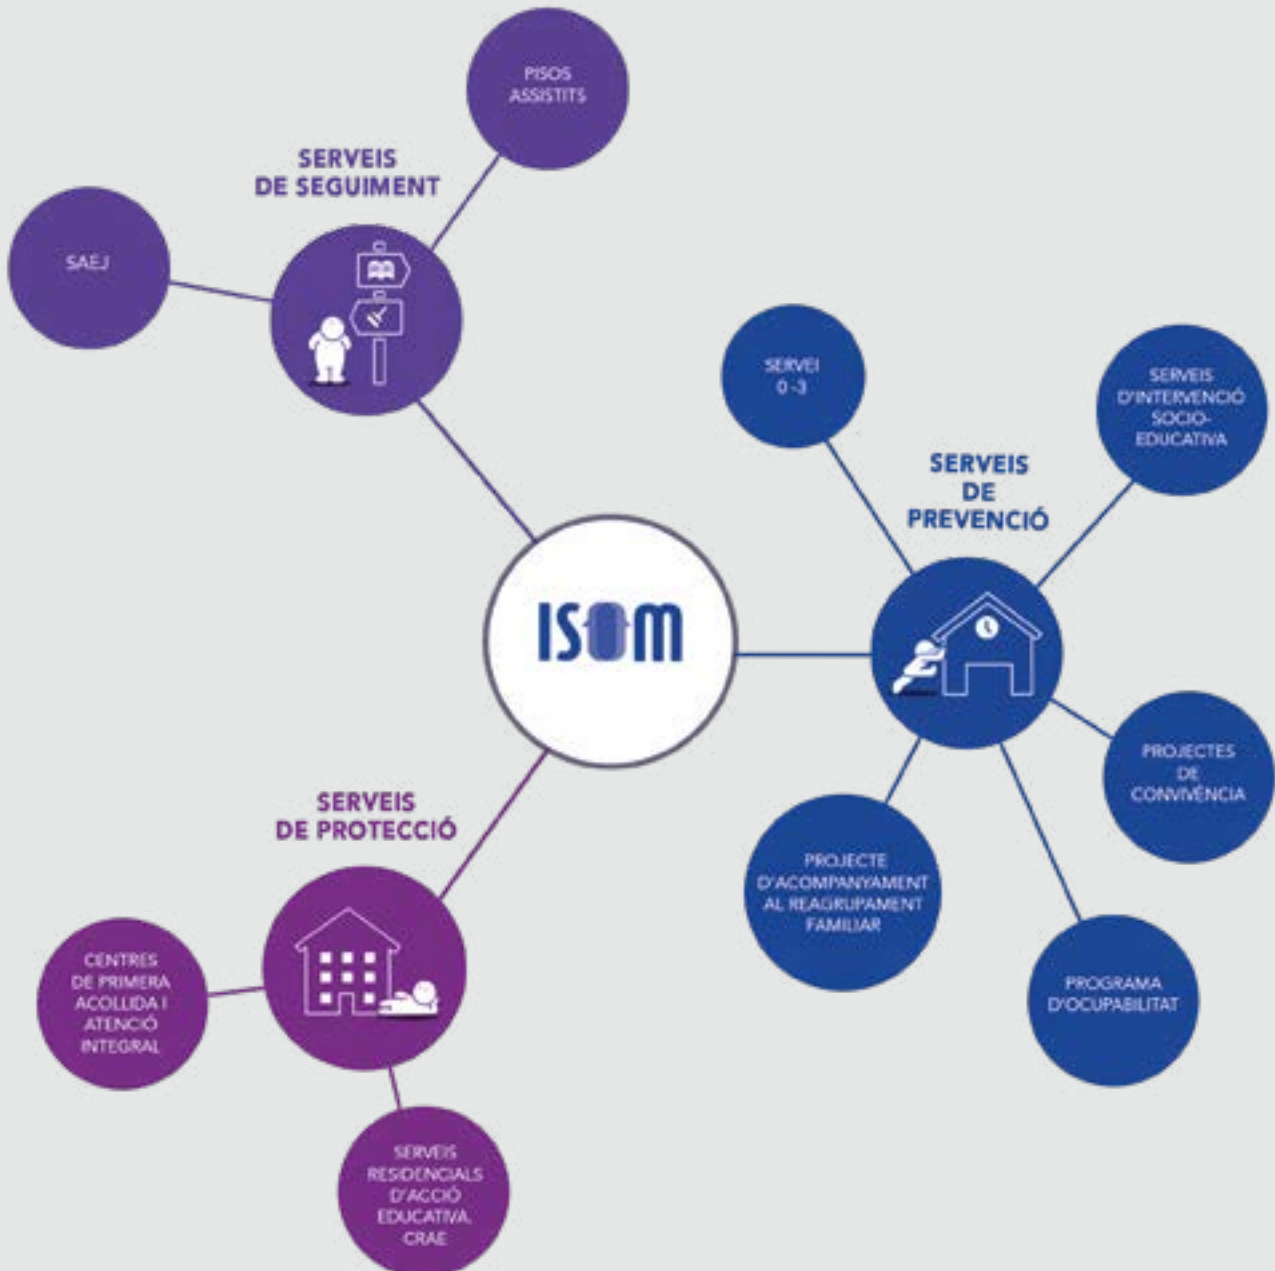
PISOS ASSISTITS

SERVEIS DE SEGUIMENT

SAEJ

SERVEI 0 -3

SERVEIS D'INTERVENCIÓ SOCIO-EDUCATIVA

SERVEIS DE PREVENCIÓ

ISOM

PROJECTES DE CONVIVÈNCIA

SERVEIS DE PROTECCIÓ

PROJECTE D'ACOMPANYAMENT AL REAGRUPAMENT FAMILIAR

CENTRES DE PRIMERA ACOLLIDA I ATENCIÓ INTEGRAL

PROGRAMA D'OCUPABILITAT

SERVEIS RESIDENCIALS D'ACCIÓ EDUCATIVA, CRAE